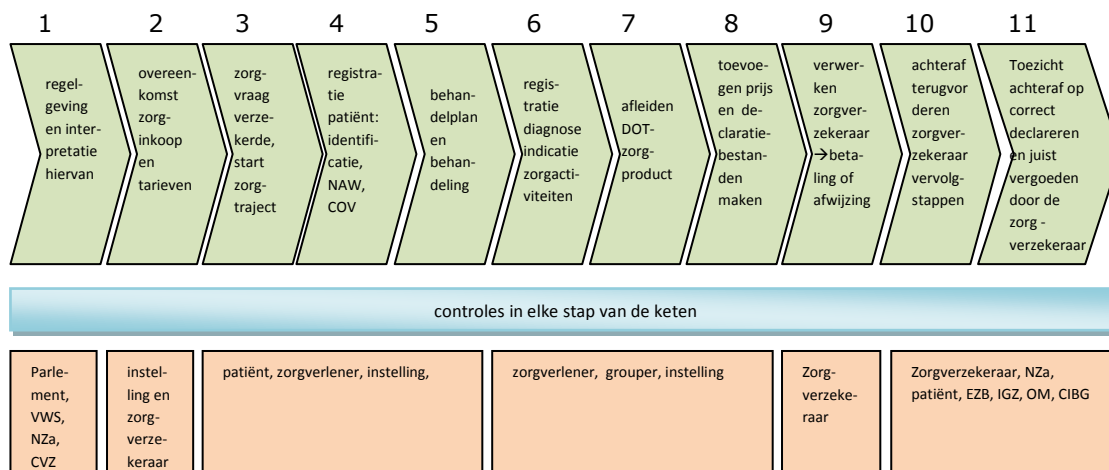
1 2 3 4 5 6 7 8 9 10 11

regelgeving en interpretatie hiervan

overeenkomst zorginkoop en tarieven

zorgvraag verzekerde, start zorgtraject

registratie patiënt: identificatie, NAW, COV

behandelplan en behandeling

registratie diagnose indicatie zorgactiviteiten

afleiden DOT-zorgproduct

toevoegen prijs en declaratiebestanden maken

verwerken zorgverzekeraar →betaling of afwijzing

achteraf terugvorderen zorgverzekeraar vervolgstappen

Toezicht achteraf op correct declareren en juist vergoeden door de zorg - verzekeraar

controles in elke stap van de keten

Parlement, VWS, NZa, CVZ

instelling en zorgverzekeraar

patiënt, zorgverlener, instelling,

zorgverlener, grouper, instelling

Zorgverzekeraar

Zorgverzekeraar, NZa, patiënt, EZB, IGZ, OM, CIBG